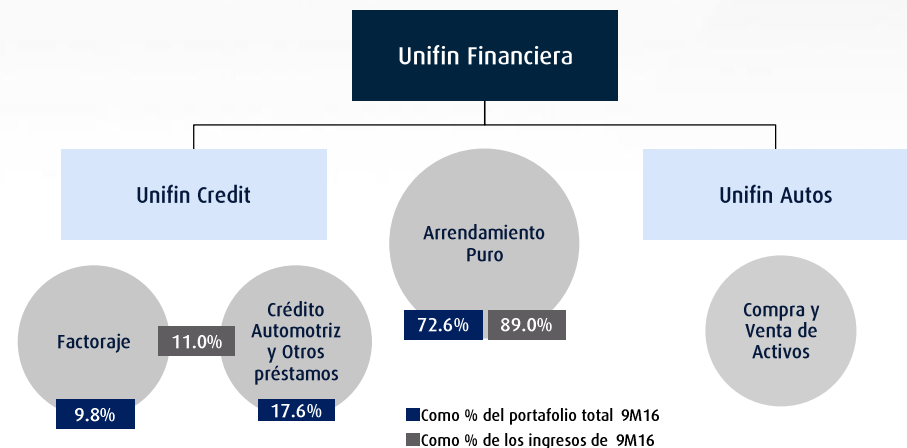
Unifin Financiera

Unifin Credit

Arrendamiento Puro

Unifin Autos

Factoraje

11.0%

Crédito Automotriz y Otros préstamos

72.6%

89.0%

Compra y Venta de Activos

9.8%

17.6%

Como % del portafolio total 9M16

Como % de los ingresos de 9M16